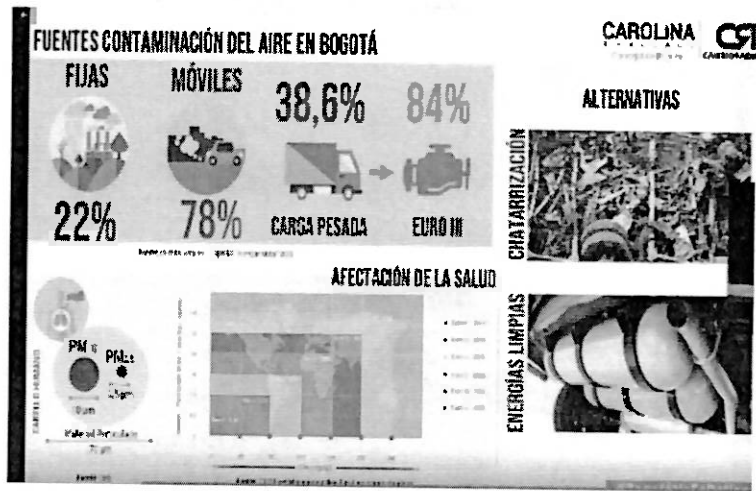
FUENTES CONTAMINACIÓN DEL AIRE EN BOGOTÁ

CAROLINA

FIJAS

MÓVILES

38,6%

84%

ALTERNATIVAS

22%

78%

CARGA PESADA

EURO III

CHATARRIZACIÓN

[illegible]

AFECTACIÓN DE LA SALUD

PM10

PM2.5

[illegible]

ENERGÍAS LIMPIAS

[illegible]